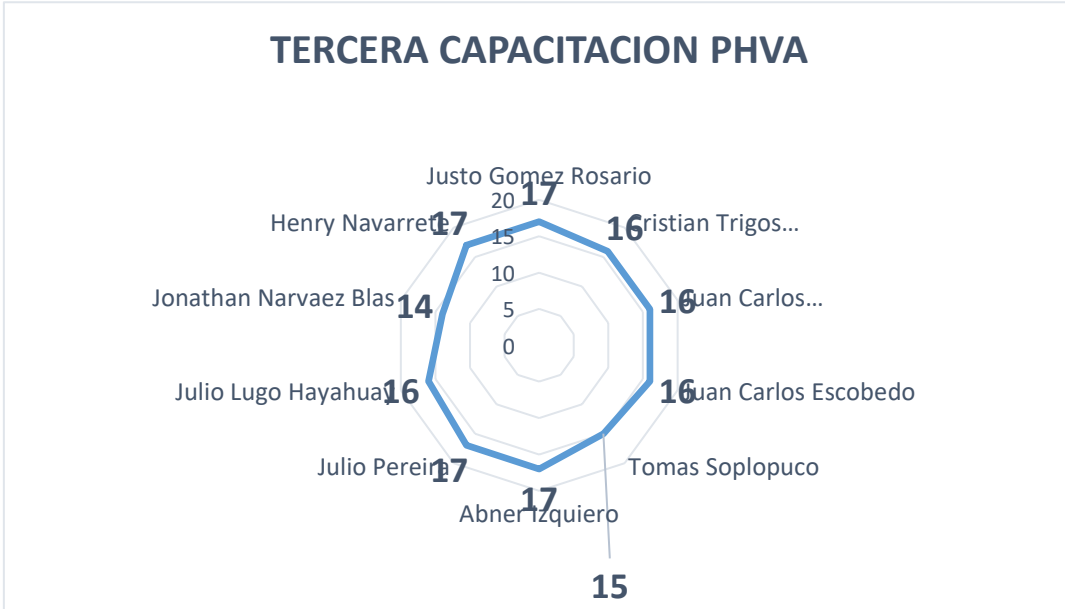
TERCERA CAPACITACION PHVA

Justo Gomez Rosario
17
20
15
10
5
0
Cristian Trigos…
16
Juan Carlos…
16
Juan Carlos Escobedo
16
Tomas Soplopuco
15
Abner Izquiero
17
Julio Pereira
17
Julio Lugo Hayahuay
16
Jonathan Narvaez Blas
14
Henry Navarrete
17